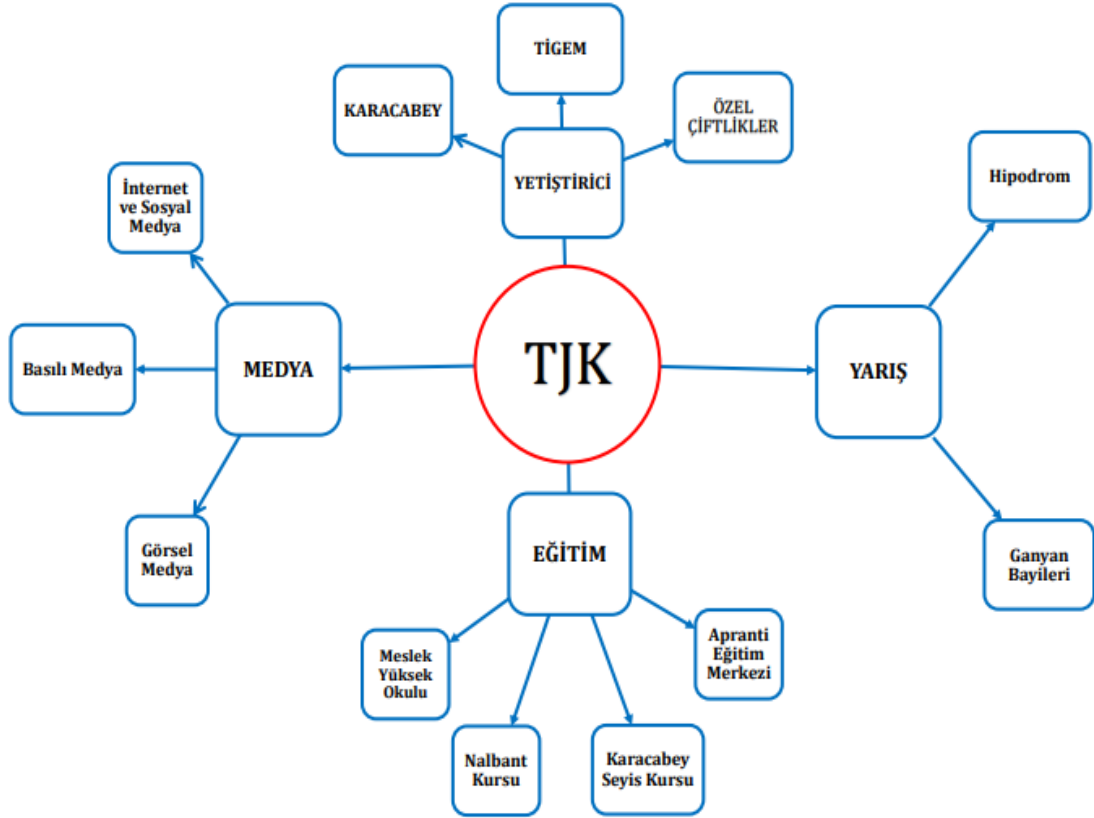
TİGEM

KARACABEY

ÖZEL ÇİFTLİKLER

YETİŞTİRİCİ

İnternet ve Sosyal Medya

Hipodrom

Basılı Medya

MEDYA

TJK

YARIŞ

Görsel Medya

EĞİTİM

Ganyan Bayileri

Meslek Yüksek Okulu

Apranti Eğitim Merkezi

Nalbant Kursu

Karacabey Seyis Kursu